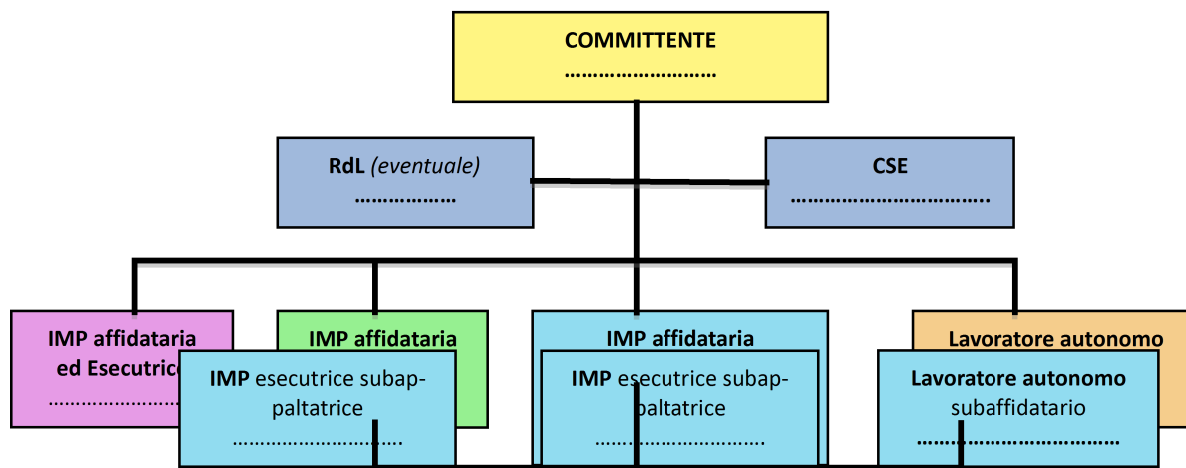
COMMITTENTE
………………………

RdL (eventuale)
……………

CSE
…………………………..

IMP affidataria ed Esecutric
……………………

IMP affidataria

IMP esecutrice subappaltatrice
…………………………

IMP affidataria

IMP esecutrice subappaltatrice
…………………………

Lavoratore autonomo

Lavoratore autonomo subaffidatario
…………………………